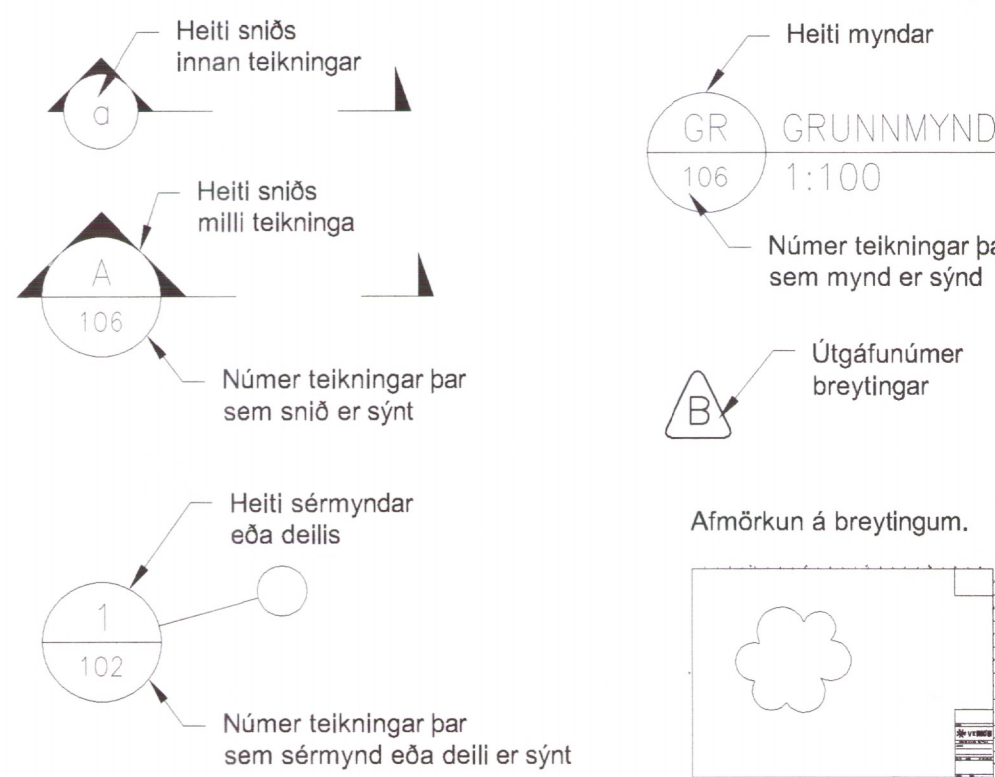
Heiti sniðs innan teikningar

a

Heiti sniðs milli teikninga

A

106

Númer teikningar þar sem snið er sýnt

Heiti sérmyndar eða deilis

1

102

Númer teikningar þar sem sérmynd eða deili er sýnt

Heiti myndar

GR

GRUNNMYND

106

1:100

Númer teikningar þa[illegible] sem mynd er sýnd

Útgáfunúmer breytingar

B

Afmörkun á breytingum.

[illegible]